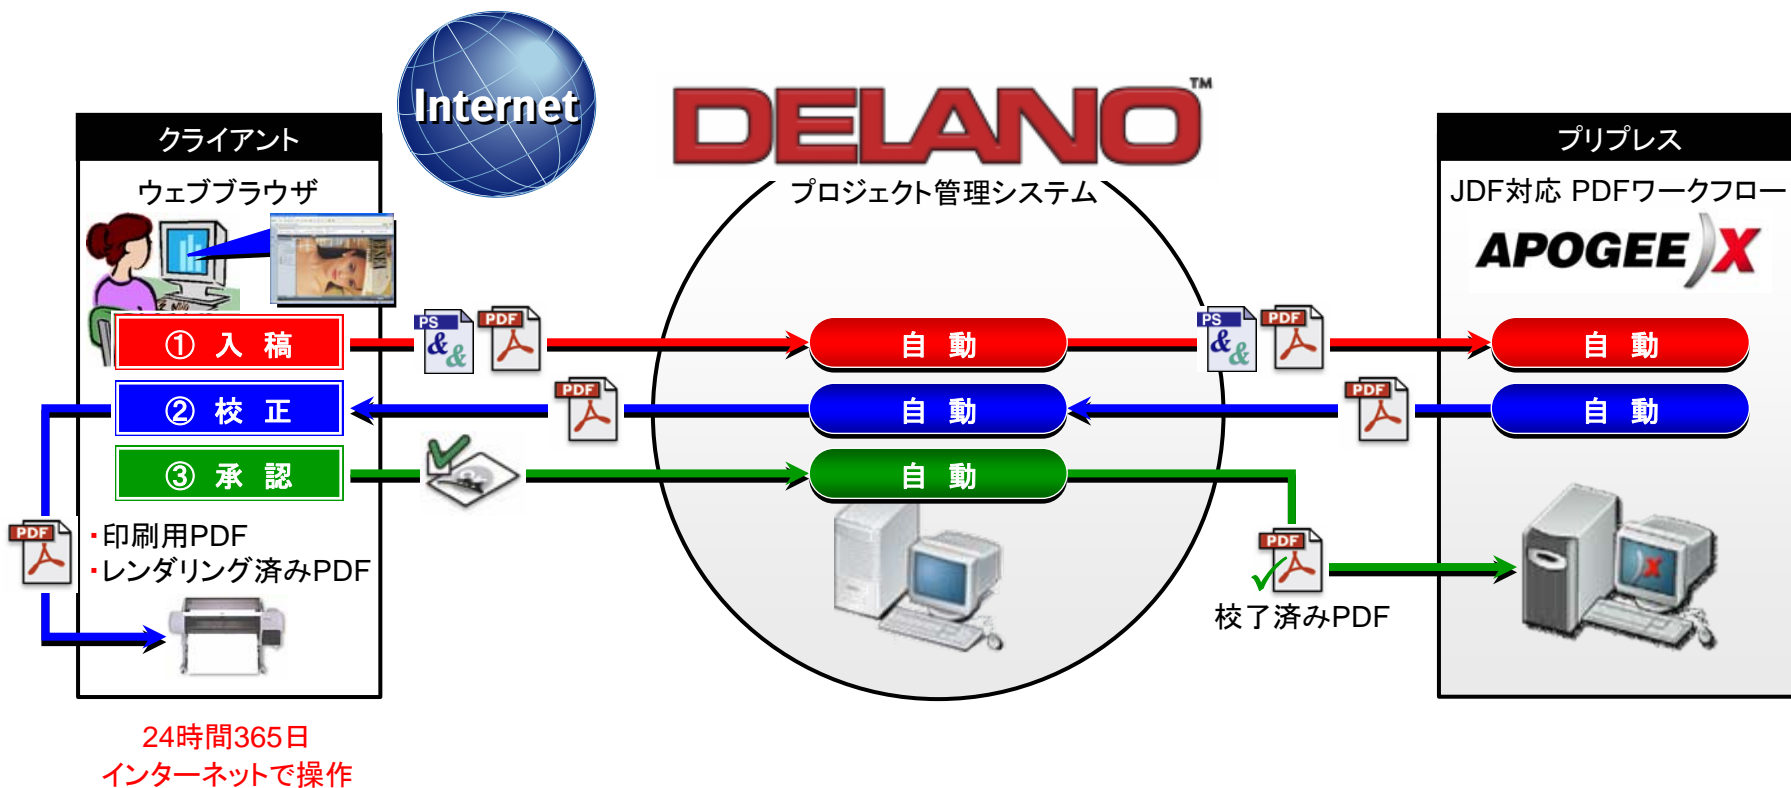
Internet

DELANO™

プロジェクト管理システム

クライアント

ウェブブラウザ

① 入 稿

② 校 正

③ 承 認

PS & PDF

PDF

PDF

・印刷用PDF
・レンダリング済みPDF

自 動

自 動

自 動

PS & PDF

PDF

PDF

校了済みPDF

プリプレス

JDF対応 PDFワークフロー

APOGEE X

自 動

自 動

24時間365日
インターネットで操作